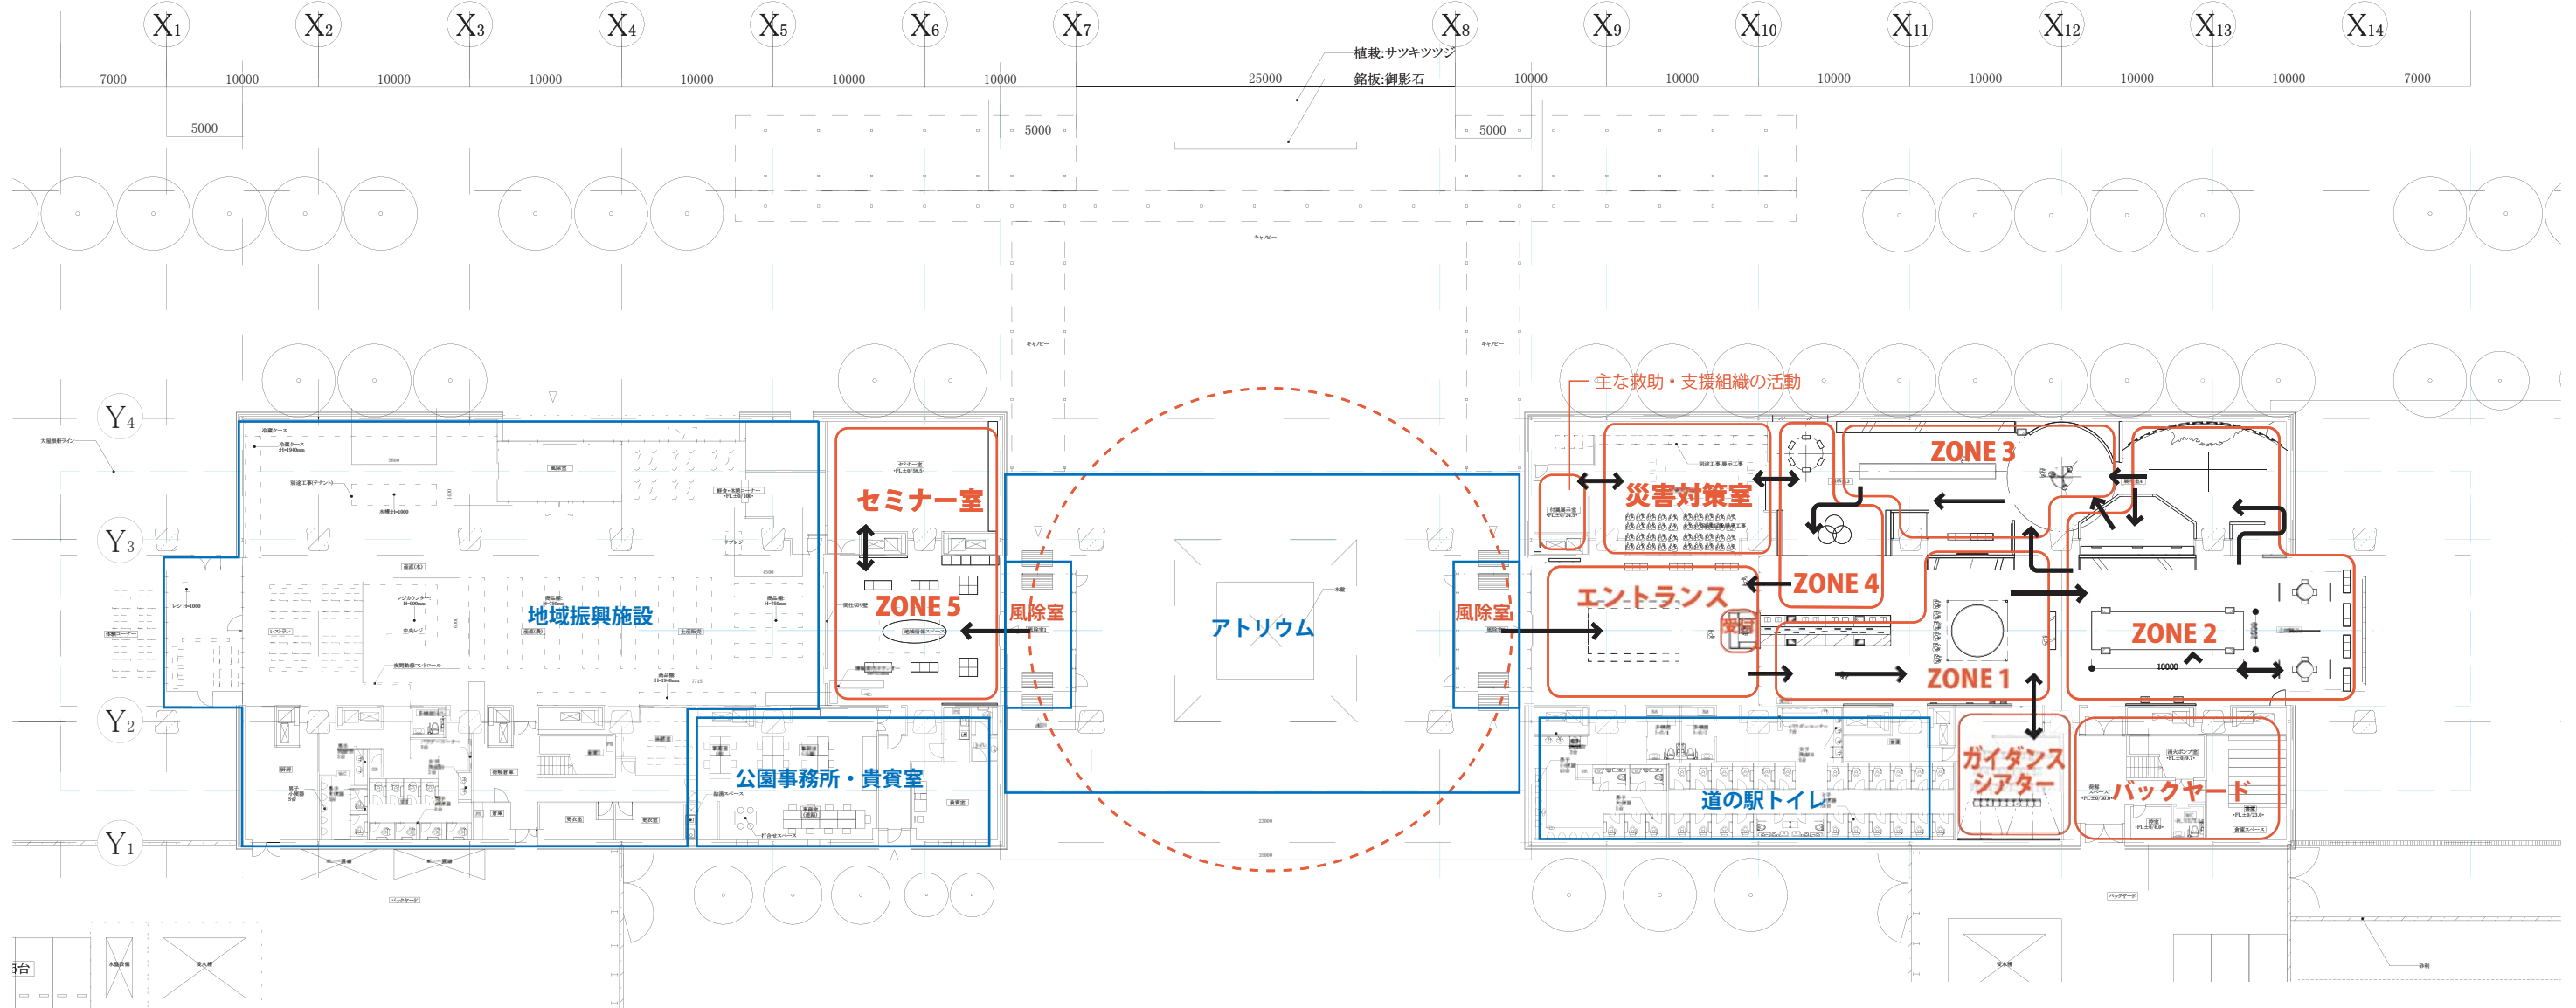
X1 X2 X3 X4 X5 X6 X7 X8 X9 X10 X11 X12 X13 X14

植栽:サツキツツジ
銘板:御影石

7000 10000 10000 10000 10000 10000 10000 25000 10000 10000 10000 10000 10000 10000 7000

5000 5000 5000

Y4 Y3 Y2 Y1

主な救助・支援組織の活動

ZONE 3
災害対策室
セミナー室
ZONE 4
エントランス
ZONE 5
地域振興施設
風除室
アトリウム
風除室
ZONE 2
ZONE 1
公園事務所・貴賓室
ガイダンスシアター
バックヤード
道の駅トイレ
10000